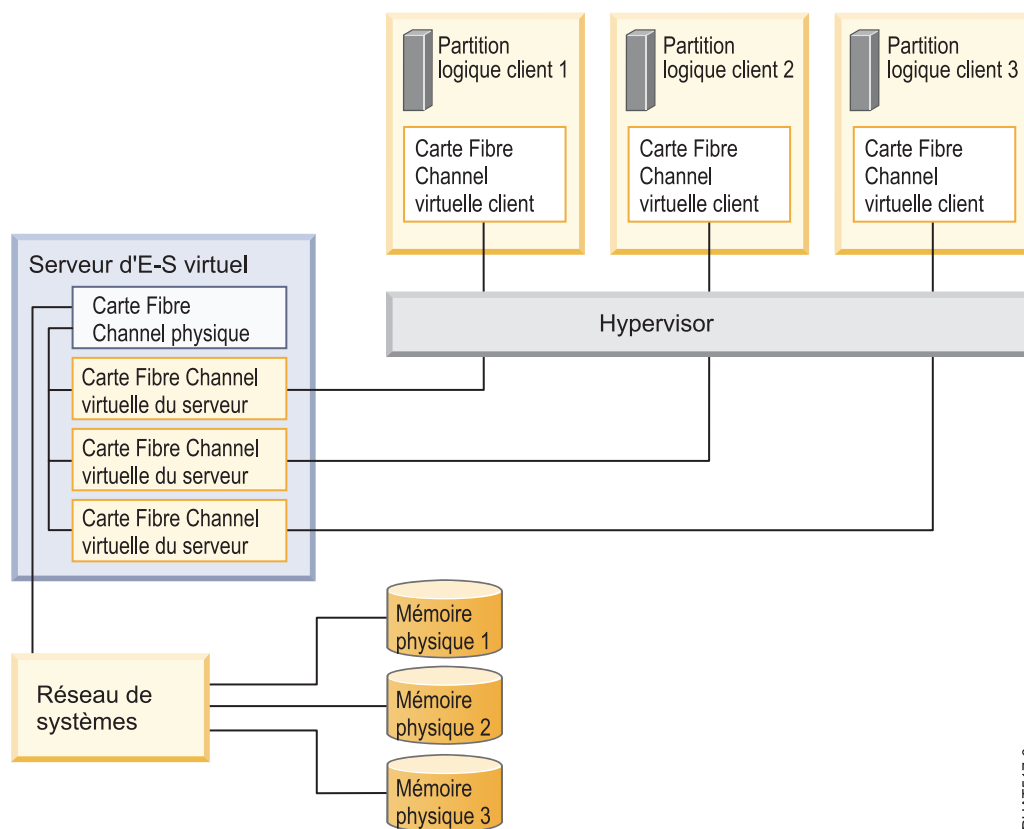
Partition logique client 1

Carte Fibre Channel virtuelle client

Partition logique client 2

Carte Fibre Channel virtuelle client

Partition logique client 3

Carte Fibre Channel virtuelle client

Serveur d'E-S virtuel

Carte Fibre Channel physique

Carte Fibre Channel virtuelle du serveur

Carte Fibre Channel virtuelle du serveur

Carte Fibre Channel virtuelle du serveur

Hypervisor

Mémoire physique 1

Mémoire physique 2

Mémoire physique 3

Réseau de systèmes

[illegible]